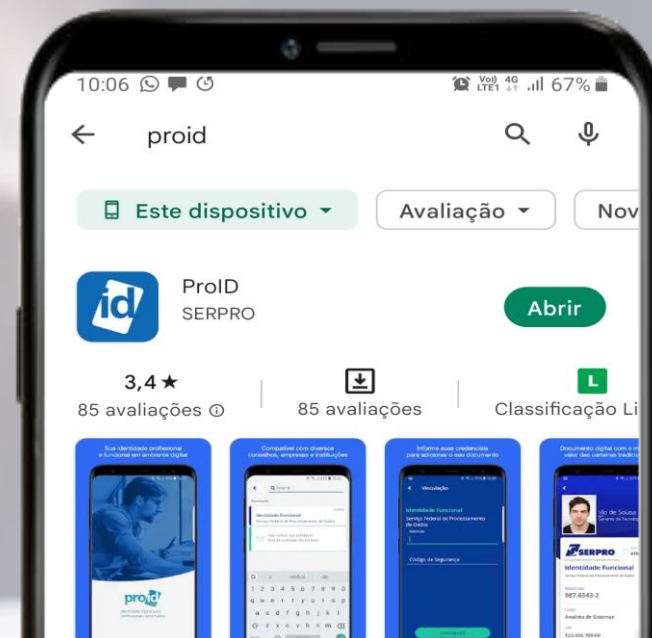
10:06

Vo) LTE1 4G 67%

proid

Este dispositivo

Avaliação

Nov

id

ProID

SERPRO

Abrir

3,4 ★

85 avaliações ⓘ

85 avaliações

L

Classificação Li

Sua identidade profissional e funcional em um ambiente digital

Compatível com diversos conselhos, empresas e instituições

Informe suas credenciais para adicionar o seu documento

Documento digital com o mesmo valor das carteiras tradicionais

proid

Vinculação

Identidade Funcional

Serviço Federal de Processamento de Dados

Código de Segurança

SERPRO

Identidade Funcional

987.6543-2

Analista de Sistemas